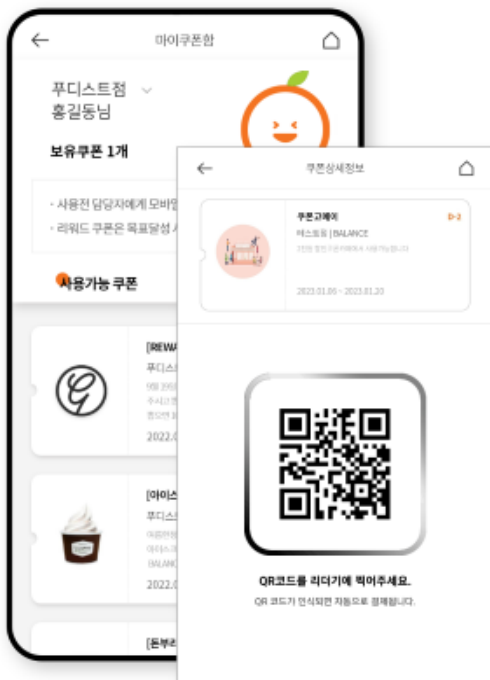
마이쿠폰함

푸디스트점
홍길동님

보유쿠폰 1개

· 사용전 담당자에게 모바일
· 리워드 쿠폰은 목표달성 시

사용가능 쿠폰

[REWA
푸디스
2022.0

[아이스
푸디스
BALANC

[돈부리

쿠폰상세정보

쿠폰교체이
D-2
아스토프 | BALANCE
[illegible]
2023.01.06 ~ 2023.01.20

QR코드를 리더기에 찍어주세요.
QR 코드가 인식되면 자동으로 결제됩니다.